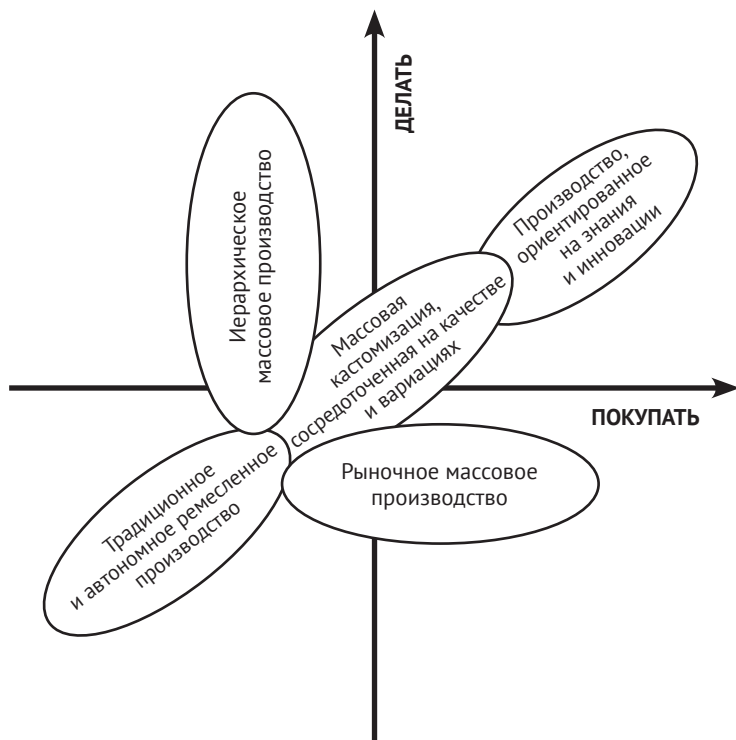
ДЕЛАТЬ

Иерархическое массовое производство

Производство, ориентированное на знания и инновации

Массовая кастомизация, сосредоточенная на качестве и вариациях

ПОКУПАТЬ

Традиционное и автономное ремесленное производство

Рыночное массовое производство